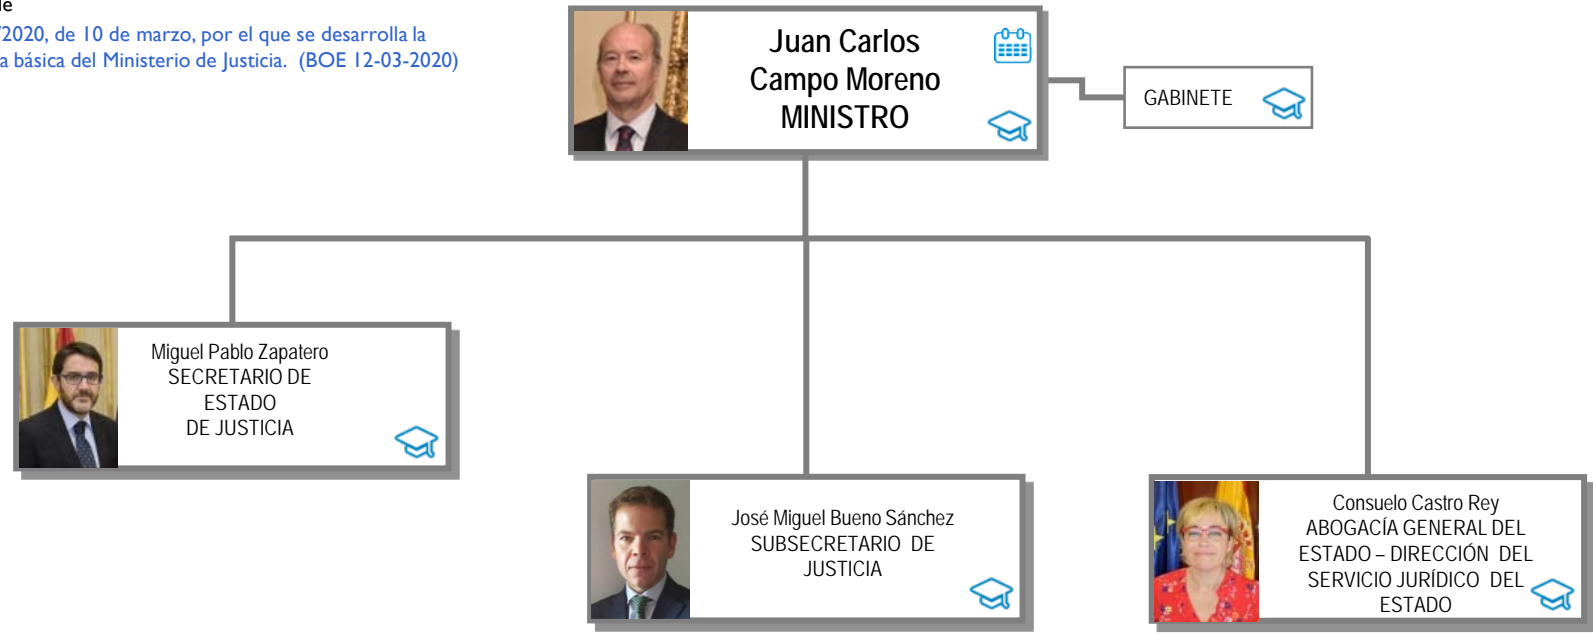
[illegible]e
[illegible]/2020, de 10 de marzo, por el que se desarrolla la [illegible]a básica del Ministerio de Justicia. (BOE 12-03-2020)

Juan Carlos Campo Moreno
MINISTRO

GABINETE

Miguel Pablo Zapatero
SECRETARIO DE ESTADO DE JUSTICIA

José Miguel Bueno Sánchez
SUBSECRETARIO DE JUSTICIA

Consuelo Castro Rey
ABOGACÍA GENERAL DEL ESTADO – DIRECCIÓN DEL SERVICIO JURÍDICO DEL ESTADO